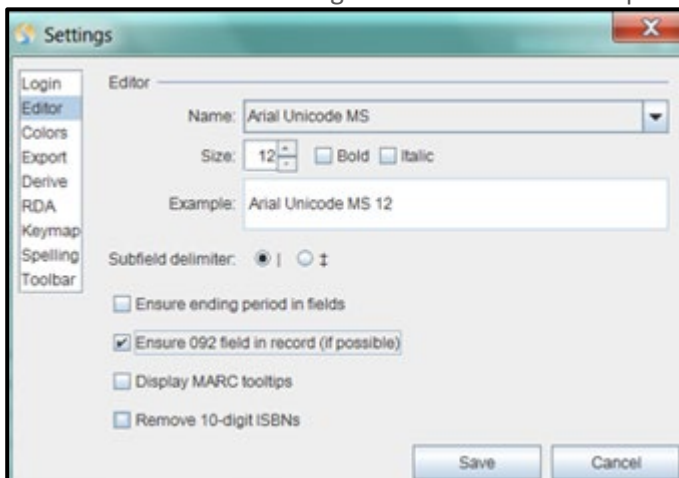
Settings

Login
Editor
Colors
Export
Derive
RDA
Keymap
Spelling
Toolbar

Editor

Name: Arial Unicode MS

Size: 12 Bold Italic

Example: Arial Unicode MS 12

Subfield delimiter: | ‡

Ensure ending period in fields

Ensure 092 field in record (if possible)

Display MARC tooltips

Remove 10-digit ISBNs

Save

Cancel